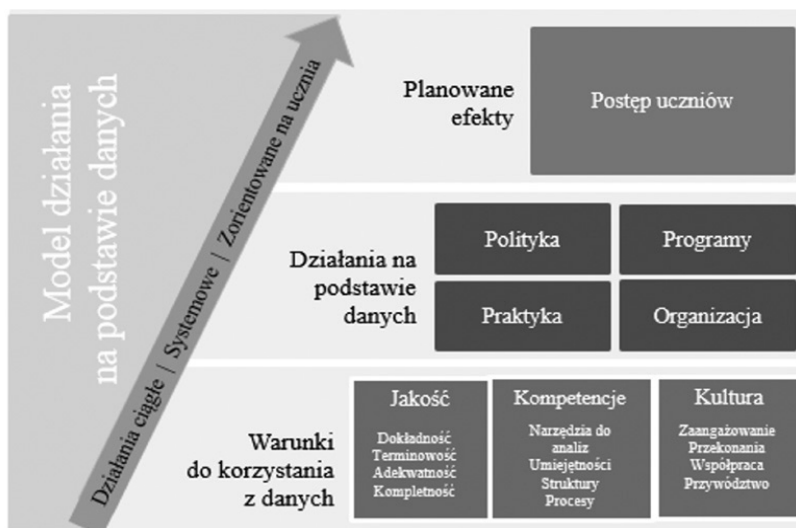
Model działania na podstawie danych

Działania ciągłe | Systemowe | Zorientowane na ucznia

Planowane efekty

Postęp uczniów

Działania na podstawie danych

Polityka

Programy

Praktyka

Organizacja

Warunki do korzystania z danych

Jakość
Dokładność
Terminowość
Adekwatność
Kompletność

Kompetencje
Narzędzia do analiz
Umiejętności
Struktury
Procesy

Kultura
Zaangażowanie
Przekonania
Współpraca
Przywództwo